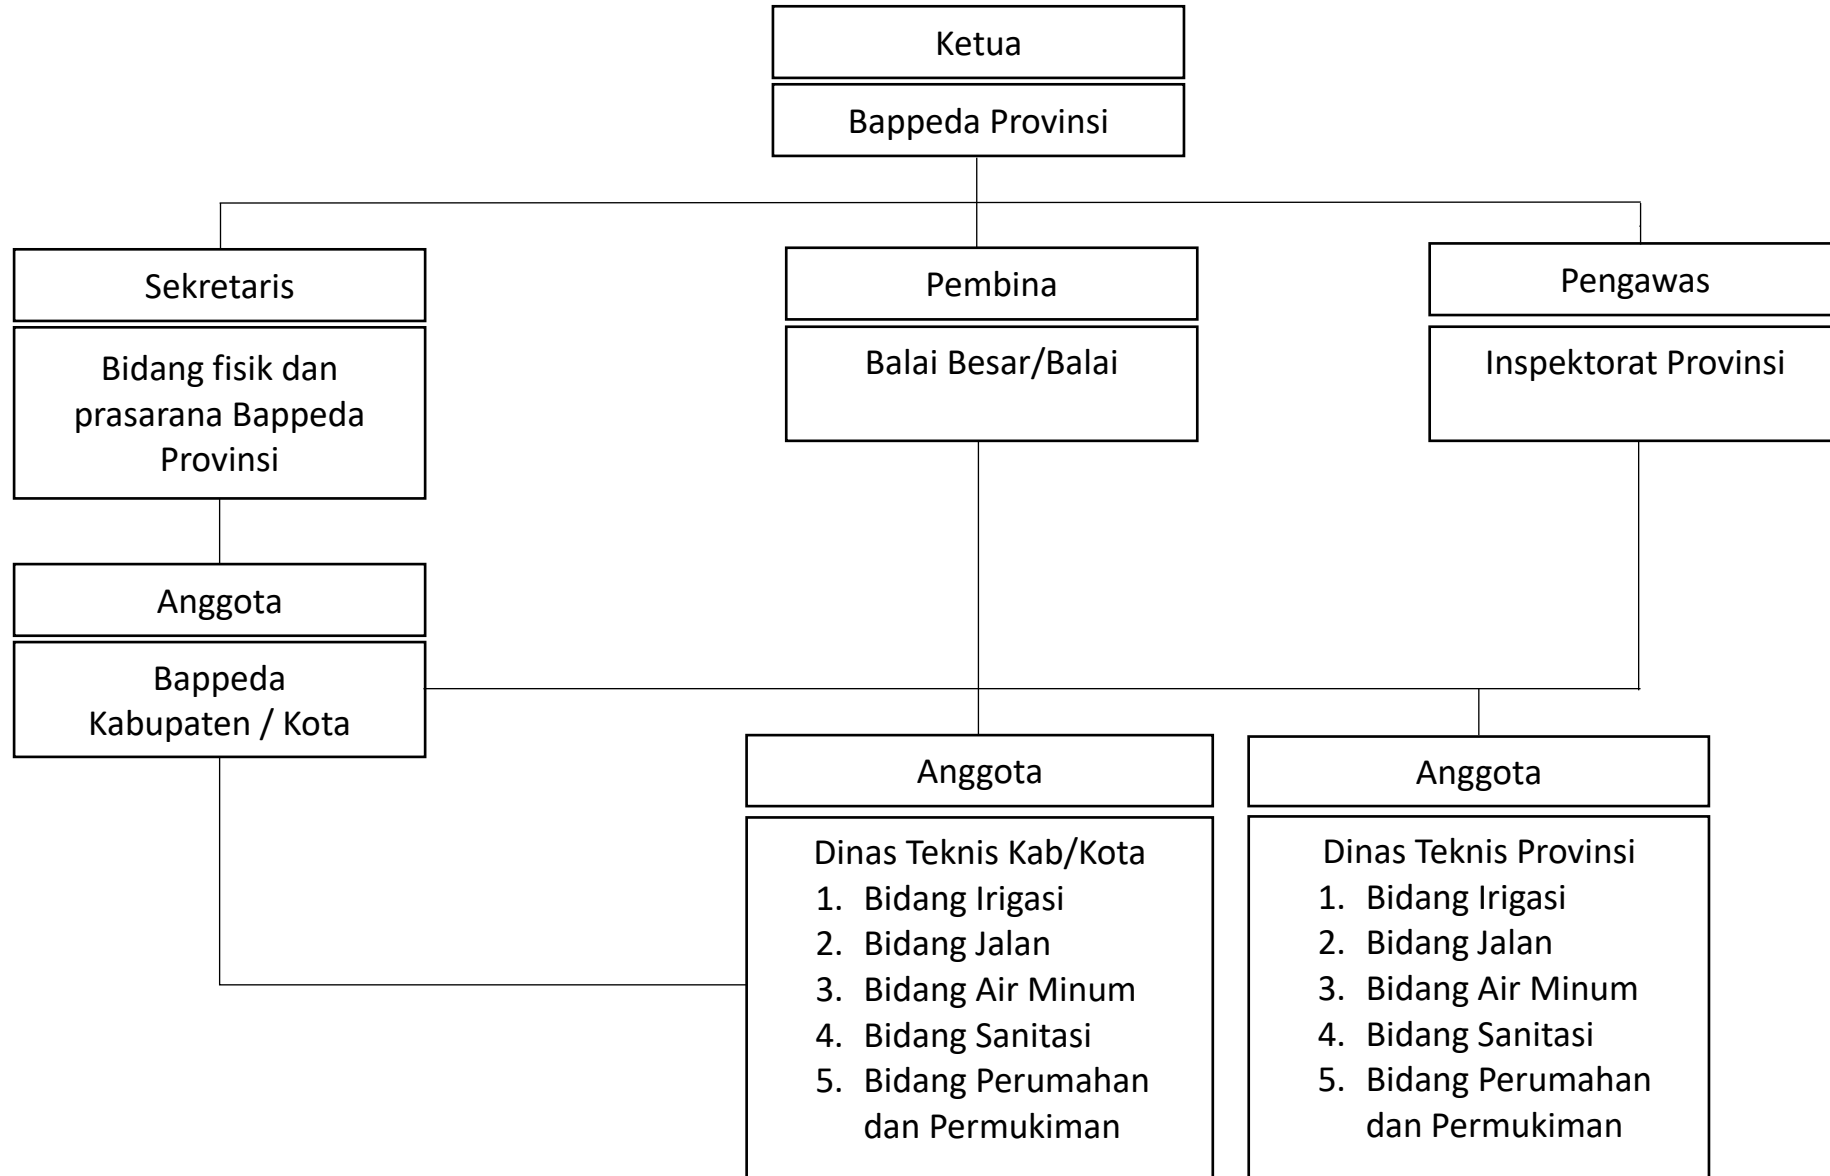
Ketua

Bappeda Provinsi

Sekretaris

Bidang fisik dan prasarana Bappeda Provinsi

Pembina

Balai Besar/Balai

Pengawas

Inspektorat Provinsi

Anggota

Bappeda Kabupaten / Kota

Anggota

Dinas Teknis Kab/Kota
1. Bidang Irigasi
2. Bidang Jalan
3. Bidang Air Minum
4. Bidang Sanitasi
5. Bidang Perumahan dan Permukiman

Anggota

Dinas Teknis Provinsi
1. Bidang Irigasi
2. Bidang Jalan
3. Bidang Air Minum
4. Bidang Sanitasi
5. Bidang Perumahan dan Permukiman